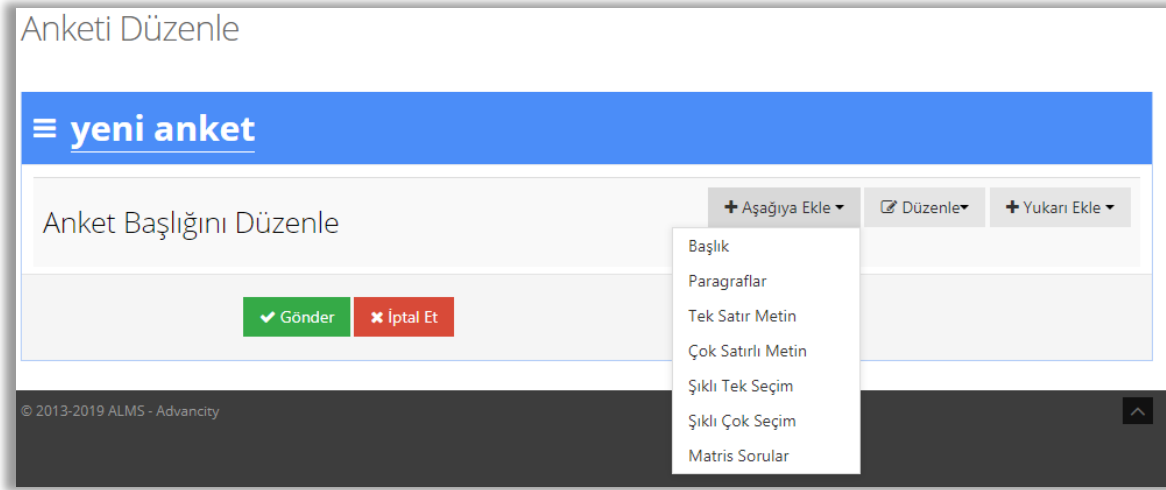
Anketi Düzenle

≡ yeni anket

Anket Başlığını Düzenle

+ Aşağıya Ekle ▾ Düzenle▾ + Yukarı Ekle ▾

Başlık
Paragraflar
Tek Satır Metin
Çok Satırlı Metin
Şıklı Tek Seçim
Şıklı Çok Seçim
Matris Sorular

✔ Gönder ✖ İptal Et

© 2013-2019 ALMS - Advancity